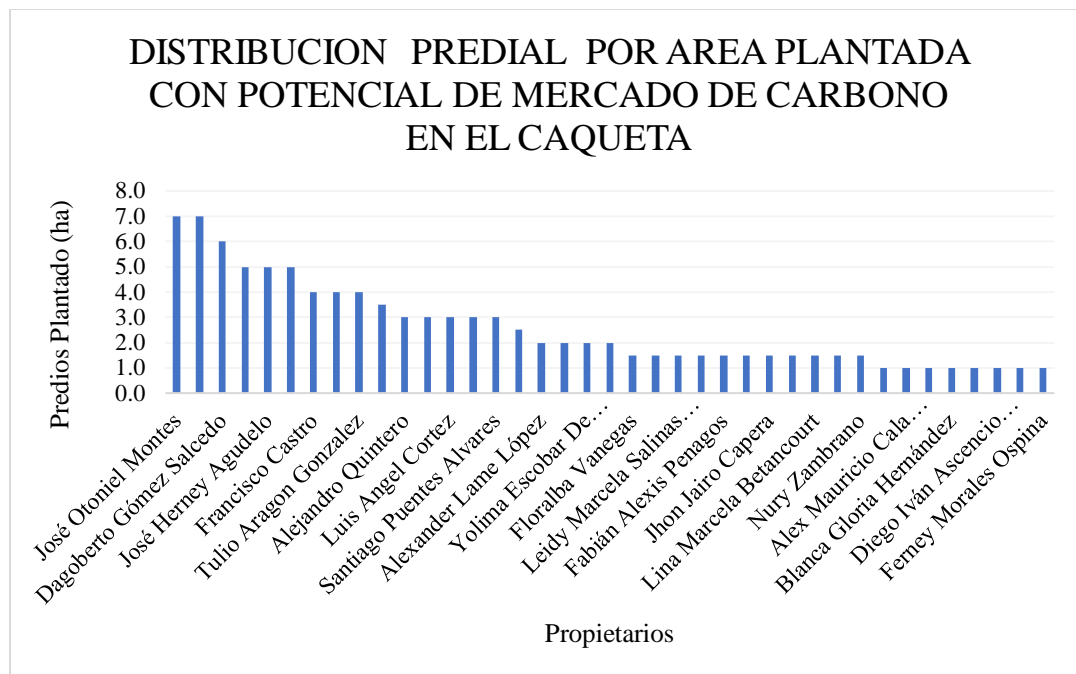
DISTRIBUCION PREDIAL POR AREA PLANTADA CON POTENCIAL DE MERCADO DE CARBONO EN EL CAQUETA

Predios Plantado (ha)

8.0
7.0
6.0
5.0
4.0
3.0
2.0
1.0
0.0

José Otoniel Montes
Dagoberto Gómez Salcedo
José Herney Agudelo
Francisco Castro
Tulio Aragon Gonzalez
Alejandro Quintero
Luis Angel Cortez
Santiago Puentes Alvares
Alexander Lame López
Yolima Escobar De…
Floralba Vanegas
Leidy Marcela Salinas…
Fabián Alexis Penagos
Jhon Jairo Capera
Lina Marcela Betancourt
Nury Zambrano
Alex Mauricio Cala…
Blanca Gloria Hernández
Diego Iván Ascencio…
Ferney Morales Ospina

Propietarios